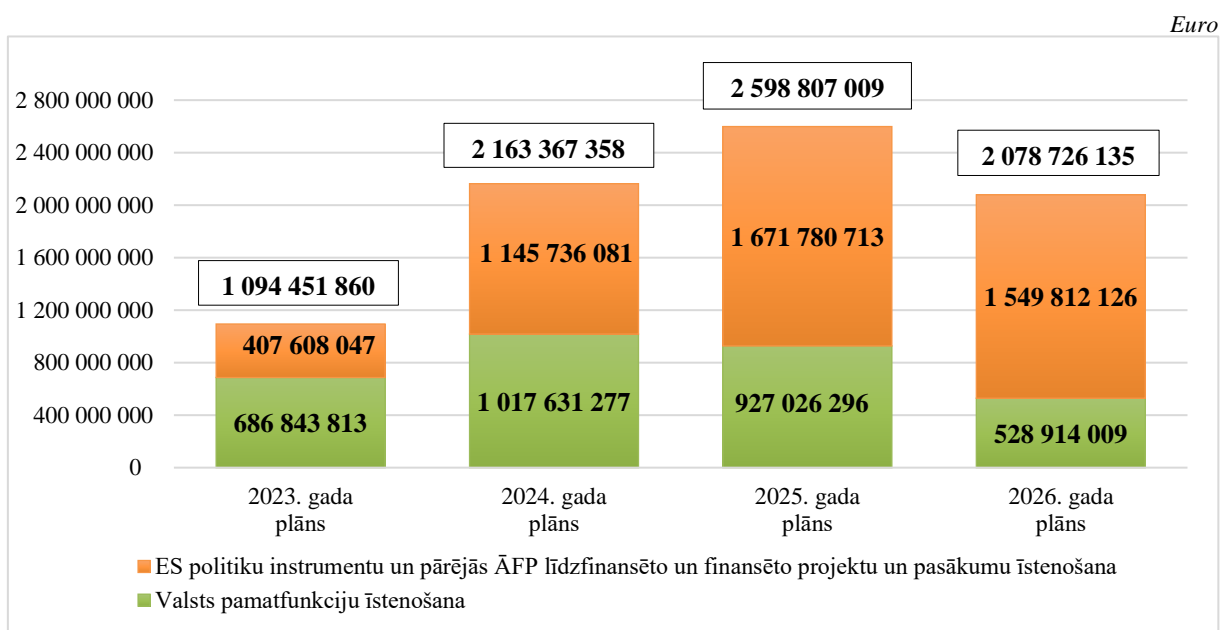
Euro

2 800 000 000
2 400 000 000
2 000 000 000
1 600 000 000
1 200 000 000
800 000 000
400 000 000
0

1 094 451 860
407 608 047
686 843 813

2 163 367 358
1 145 736 081
1 017 631 277

2 598 807 009
1 671 780 713
927 026 296

2 078 726 135
1 549 812 126
528 914 009

2023. gada plāns
2024. gada plāns
2025. gada plāns
2026. gada plāns

ES politiku instrumentu un pārējās ĀFP līdzfinansēto un finansēto projektu un pasākumu īstenošana
Valsts pamatfunkciju īstenošana